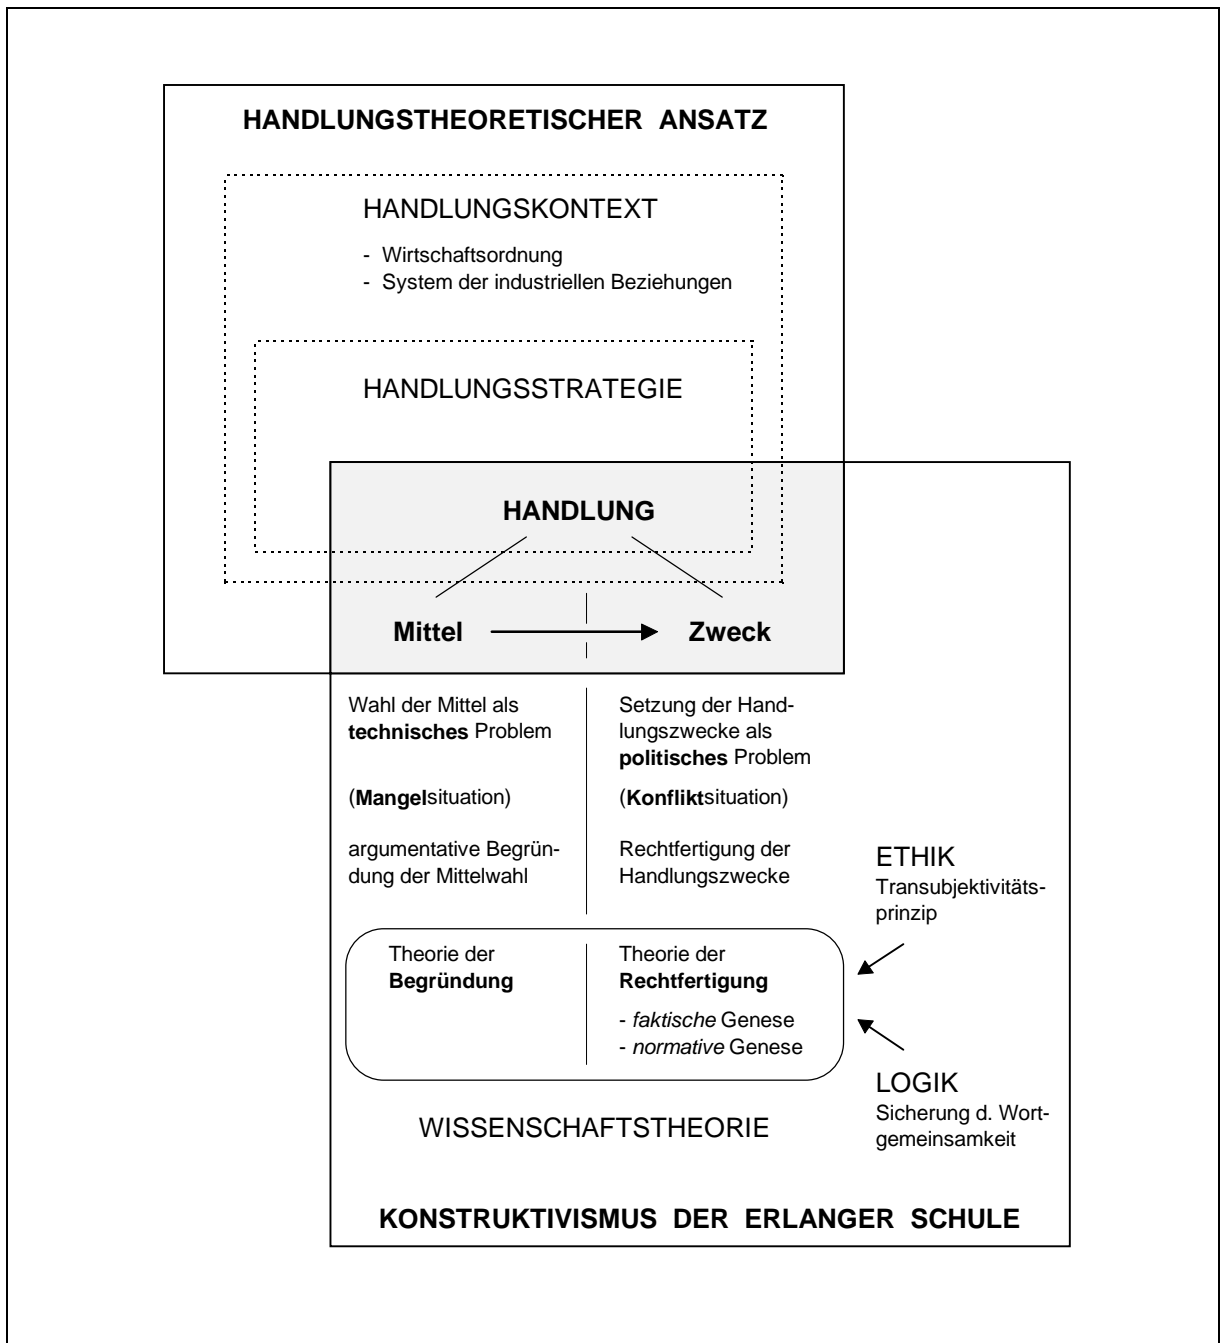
HANDLUNGSTHEORETISCHER ANSATZ

HANDLUNGSKONTEXT

- Wirtschaftsordnung
- System der industriellen Beziehungen

HANDLUNGSSTRATEGIE

HANDLUNG

Mittel → Zweck

Wahl der Mittel als technisches Problem

(Mangelsituation)

argumentative Begründung der Mittelwahl

Setzung der Handlungszwecke als politisches Problem

(Konfliktsituation)

Rechtfertigung der Handlungszwecke

ETHIK
Transubjektivitätsprinzip

Theorie der Begründung

Theorie der Rechtfertigung

- faktische Genese
- normative Genese

LOGIK
Sicherung d. Wortgemeinsamkeit

WISSENSCHAFTSTHEORIE

KONSTRUKTIVISMUS DER ERLANGER SCHULE